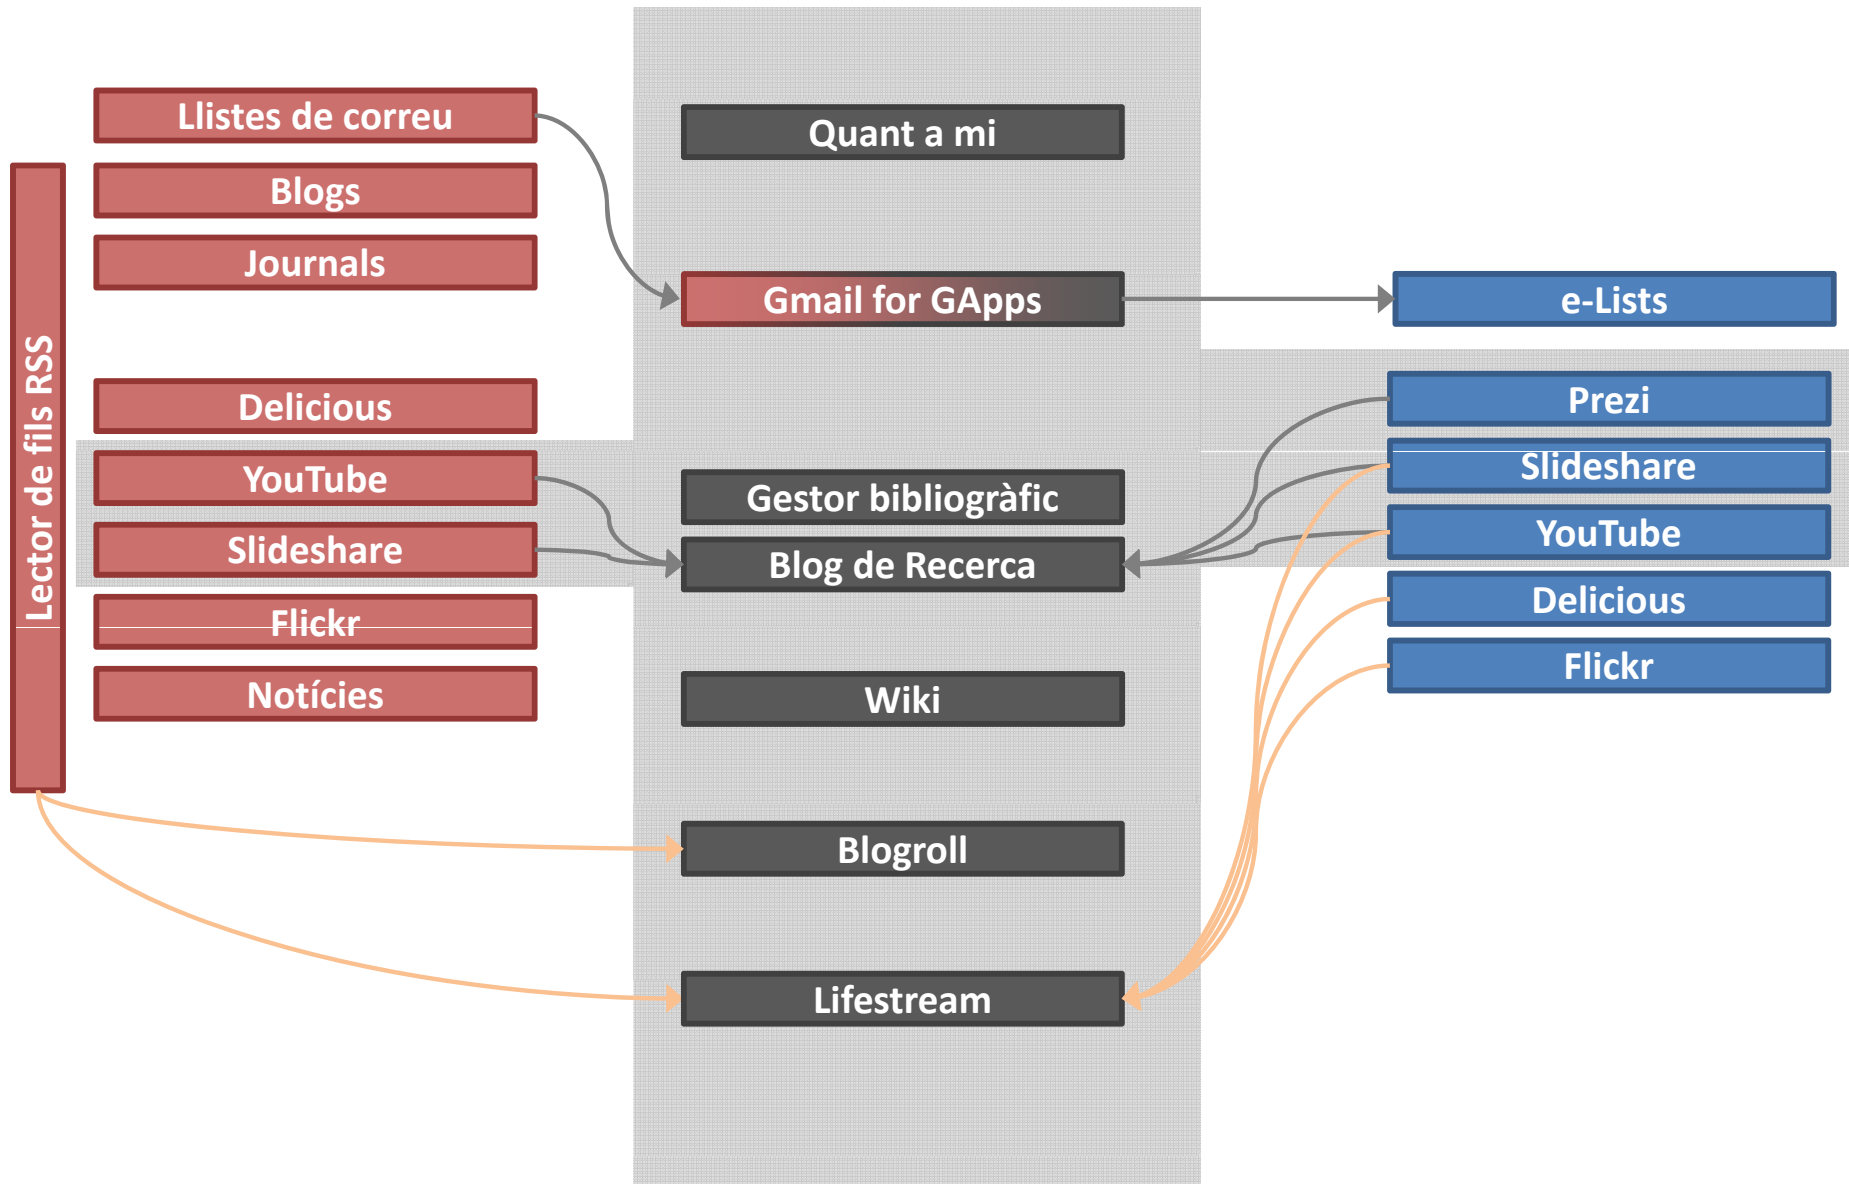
Lector de fils RSS

Llistes de correu

Blogs

Journals

Delicious

YouTube

Slideshare

Flickr

Notícies

Quant a mi

Gmail for GApps

Gestor bibliogràfic

Blog de Recerca

Wiki

Blogroll

Lifestream

e-Lists

Prezi

Slideshare

YouTube

Delicious

Flickr